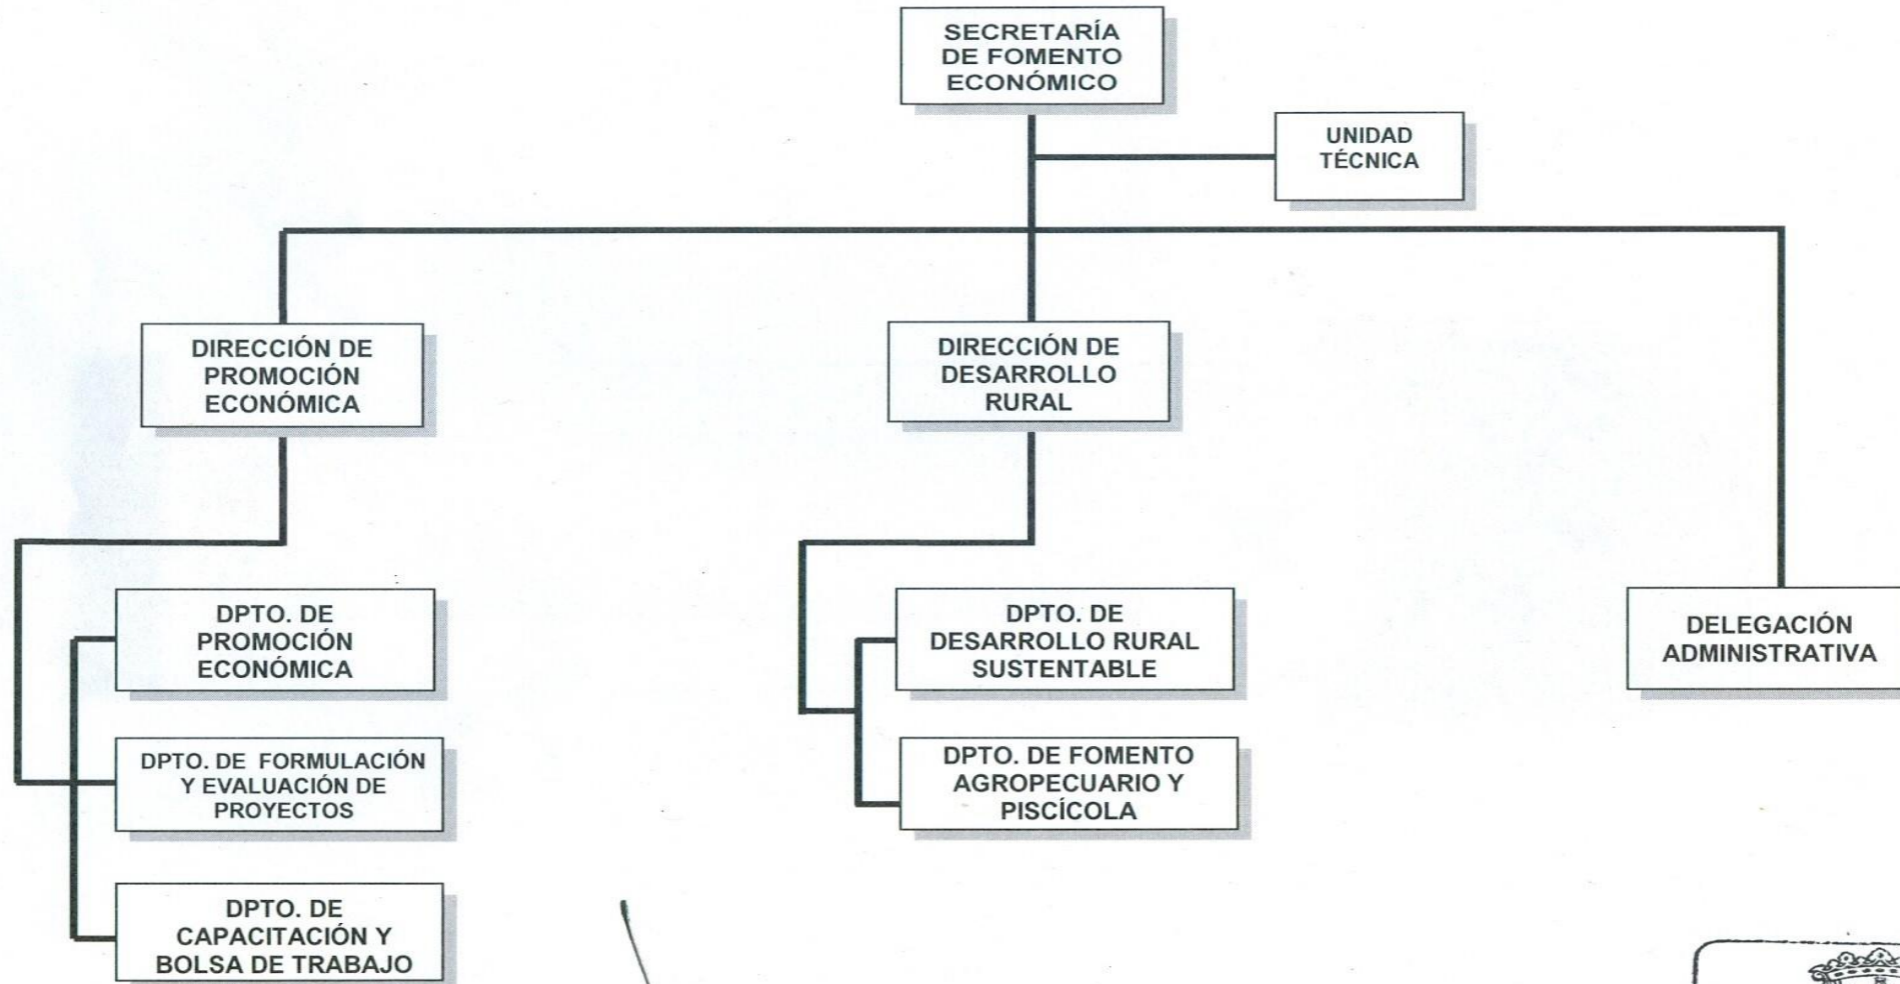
SECRETARÍA DE FOMENTO ECONÓMICO

UNIDAD TÉCNICA

DIRECCIÓN DE PROMOCIÓN ECONÓMICA

DIRECCIÓN DE DESARROLLO RURAL

DPTO. DE PROMOCIÓN ECONÓMICA

DPTO. DE FORMULACIÓN Y EVALUACIÓN DE PROYECTOS

DPTO. DE CAPACITACIÓN Y BOLSA DE TRABAJO

DPTO. DE DESARROLLO RURAL SUSTENTABLE

DPTO. DE FOMENTO AGROPECUARIO Y PISCÍCOLA

DELEGACIÓN ADMINISTRATIVA